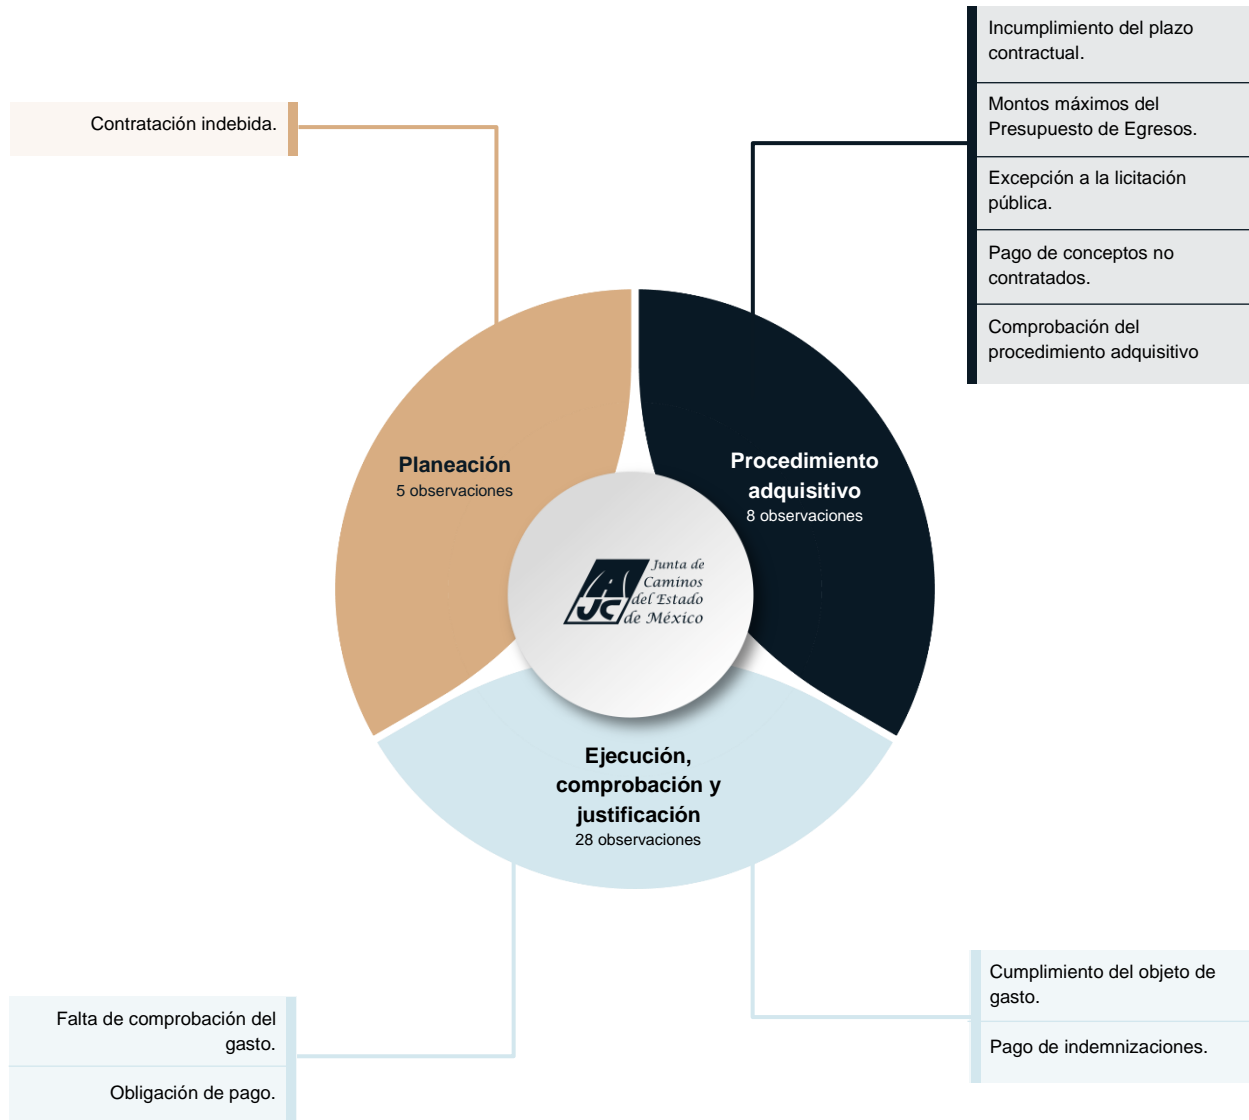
Incumplimiento del plazo contractual.

Montos máximos del Presupuesto de Egresos.

Excepción a la licitación pública.

Pago de conceptos no contratados.

Comprobación del procedimiento adquisitivo

Contratación indebida.

Planeación
5 observaciones

Procedimiento adquisitivo
8 observaciones

JC Junta de Caminos del Estado de México

Ejecución, comprobación y justificación
28 observaciones

Cumplimiento del objeto de gasto.

Pago de indemnizaciones.

Falta de comprobación del gasto.

Obligación de pago.